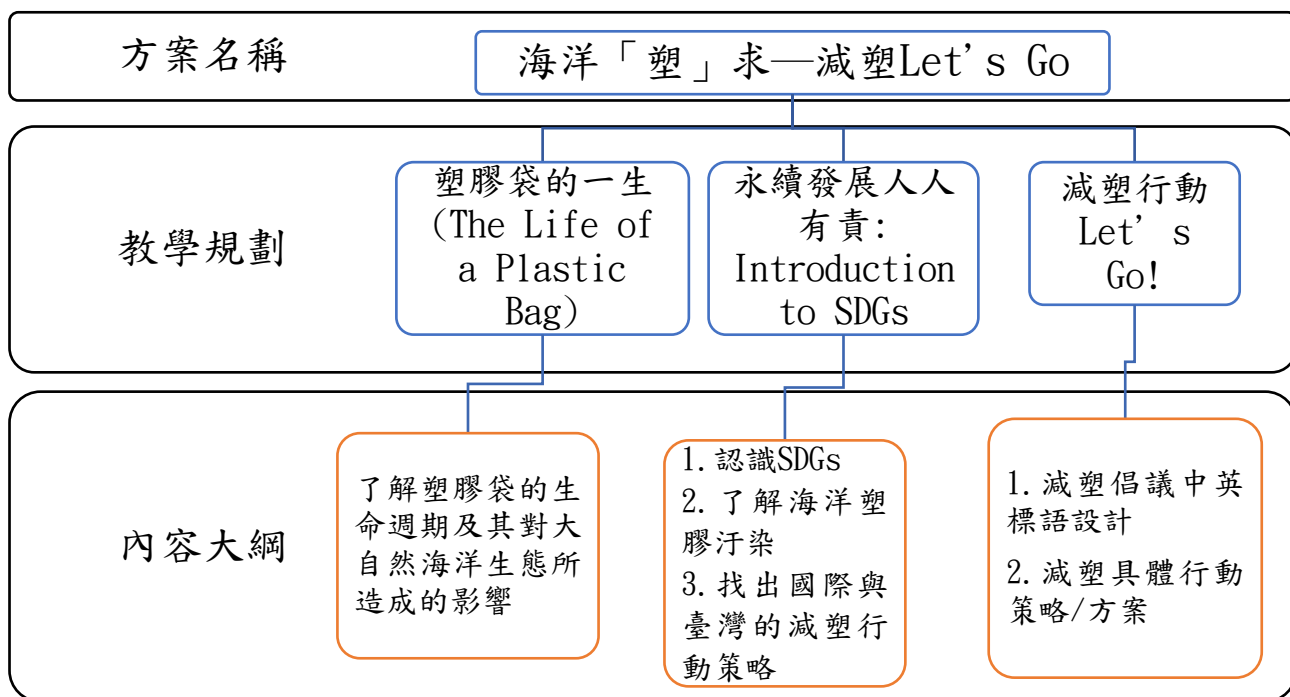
方案名稱

海洋「塑」求—減塑Let's Go

教學規劃

塑膠袋的一生 (The Life of a Plastic Bag)

永續發展人人有責: Introduction to SDGs

減塑行動 Let's Go!

內容大綱

了解塑膠袋的生命週期及其對大自然海洋生態所造成的影響

1. 認識SDGs
2. 了解海洋塑膠汙染
3. 找出國際與臺灣的減塑行動策略

1. 減塑倡議中英標語設計
2. 減塑具體行動策略/方案